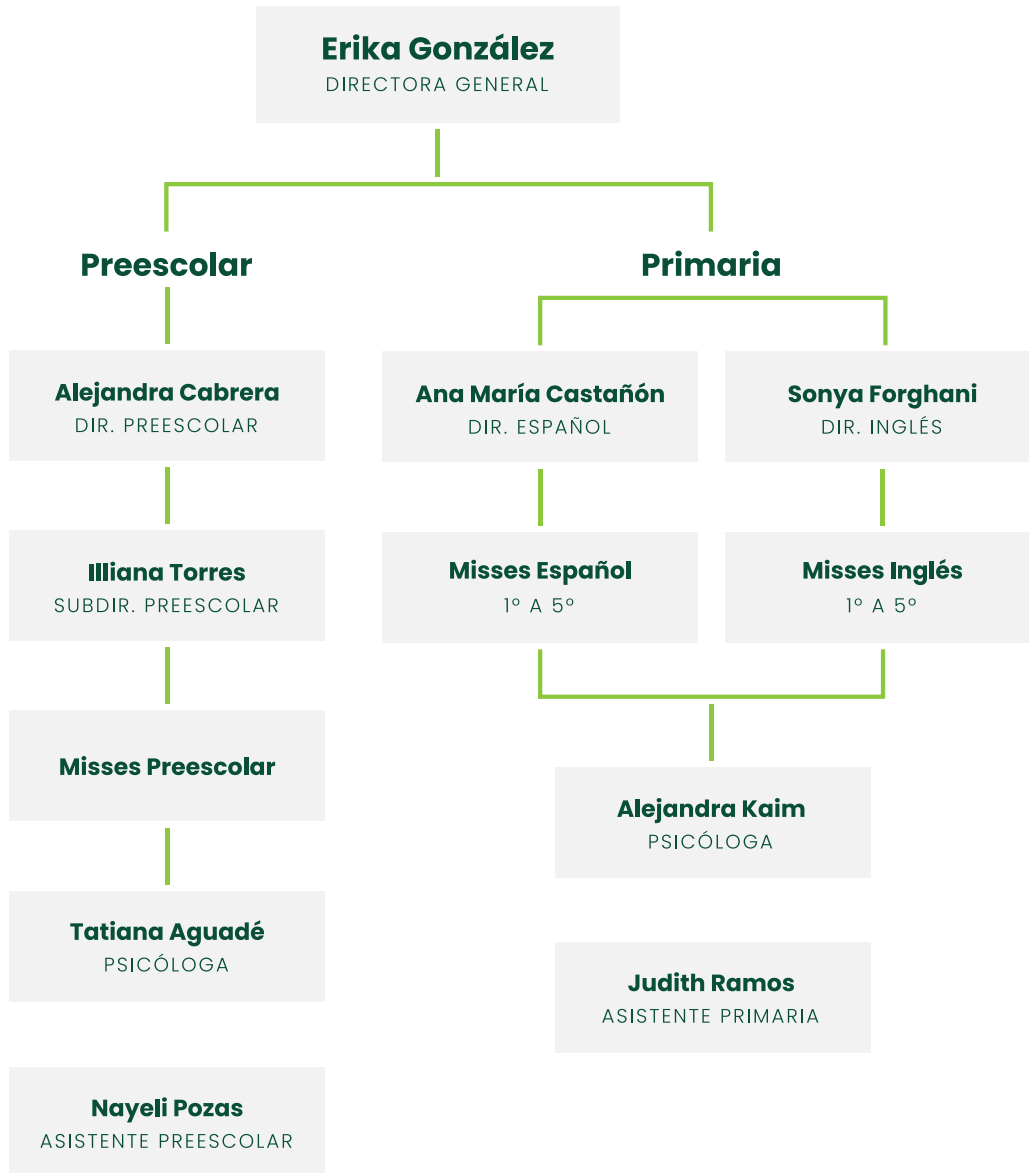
Erika González
DIRECTORA GENERAL

Preescolar

Alejandra Cabrera
DIR. PREESCOLAR

Illiana Torres
SUBDIR. PREESCOLAR

Misses Preescolar

Tatiana Aguadé
PSICÓLOGA

Nayeli Pozas
ASISTENTE PREESCOLAR

Primaria

Ana María Castañón
DIR. ESPAÑOL

Sonya Forghani
DIR. INGLÉS

Misses Español
1° A 5°

Misses Inglés
1° A 5°

Alejandra Kaim
PSICÓLOGA

Judith Ramos
ASISTENTE PRIMARIA